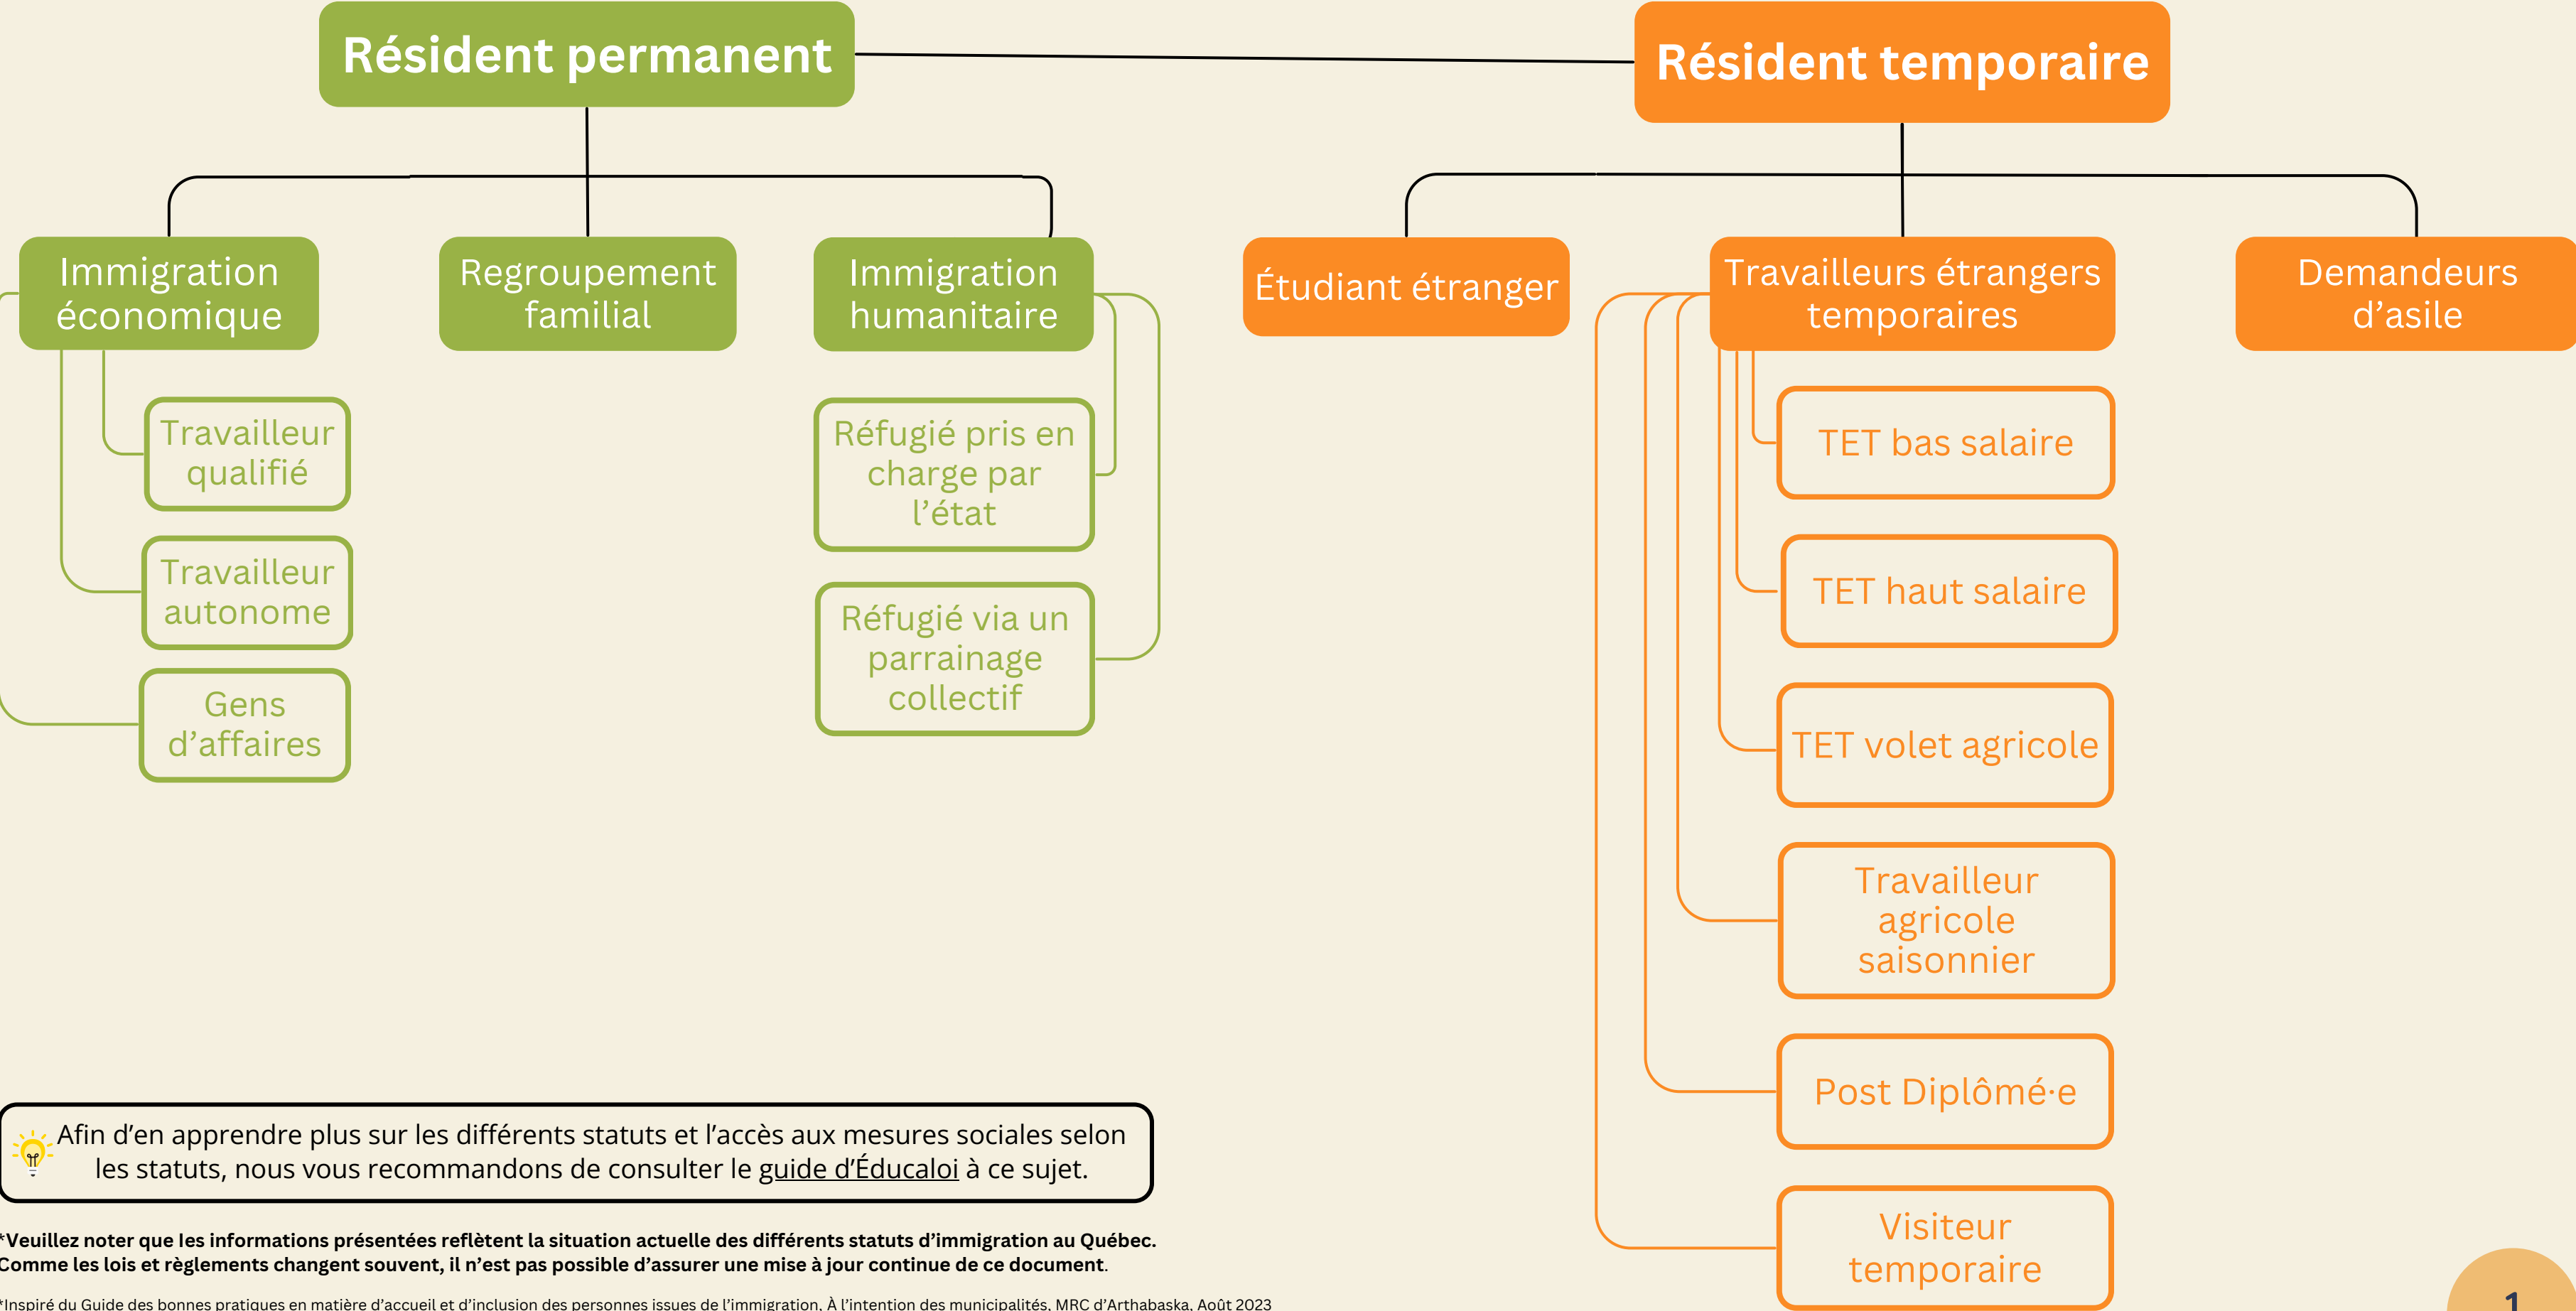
Résident permanent

Résident temporaire

Immigration économique

Regroupement familial

Immigration humanitaire

Étudiant étranger

Travailleurs étrangers temporaires

Demandeurs d'asile

Travailleur qualifié

Travailleur autonome

Gens d'affaires

Réfugié pris en charge par l'état

Réfugié via un parrainage collectif

TET bas salaire

TET haut salaire

TET volet agricole

Travailleur agricole saisonnier

Post Diplômé·e

Visiteur temporaire

Afin d'en apprendre plus sur les différents statuts et l'accès aux mesures sociales selon les statuts, nous vous recommandons de consulter le guide d'Éducaloi à ce sujet.

*Veuillez noter que les informations présentées reflètent la situation actuelle des différents statuts d'immigration au Québec. Comme les lois et règlements changent souvent, il n'est pas possible d'assurer une mise à jour continue de ce document.

*Inspiré du Guide des bonnes pratiques en matière d'accueil et d'inclusion des personnes issues de l'immigration. À l'intention des municipalités. MRC d'Arthabaska. Août 2023

1